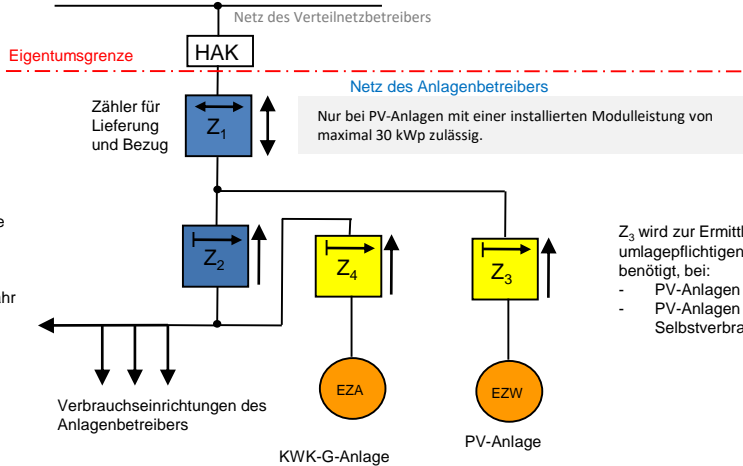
Netz des Verteilnetzbetreibers

Eigentumsgrenze

HAK

Netz des Anlagenbetreibers

Zähler für Lieferung und Bezug

$Z_1$

Nur bei PV-Anlagen mit einer installierten Modulleistung von maximal 30 kWp zulässig.

e

hr

$Z_2$

$Z_4$

$Z_3$

$Z_3$ wird zur Ermittl
umlagepflichtigen
benötigt, bei:
- PV-Anlagen
- PV-Anlagen
Selbstverbra

EZA

EZW

Verbrauchseinrichtungen des Anlagenbetreibers

KWK-G-Anlage

PV-Anlage